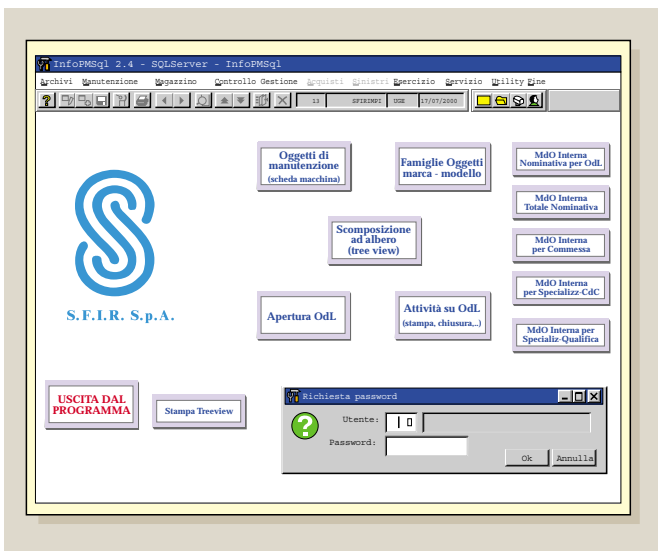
InfoPMSql 2.4 - SQLServer - InfoPMSql

Archivi Manutenzione Magazzino Controllo Gestione Acquisti Sinistri Esercizio Servizio Utility Fine

13 SFIRIMPI UGE 17/07/2000

Oggetti di manutenzione (scheda macchina)

Famiglie Oggetti marca - modello

MdO Interna Nominativa per OdL

MdO Interna Totale Nominativa

Scomposizione ad albero (tree view)

MdO Interna per Commessa

MdO Interna per Specializz-CdC

S.F.I.R. S.p.A.

Apertura OdL

Attività su OdL (stampa, chiusura,..)

MdO Interna per Specializ-Qualifica

USCITA DAL PROGRAMMA

Stampa Treeview

Richiesta password

Utente: 0

Password:

Ok

Annulla